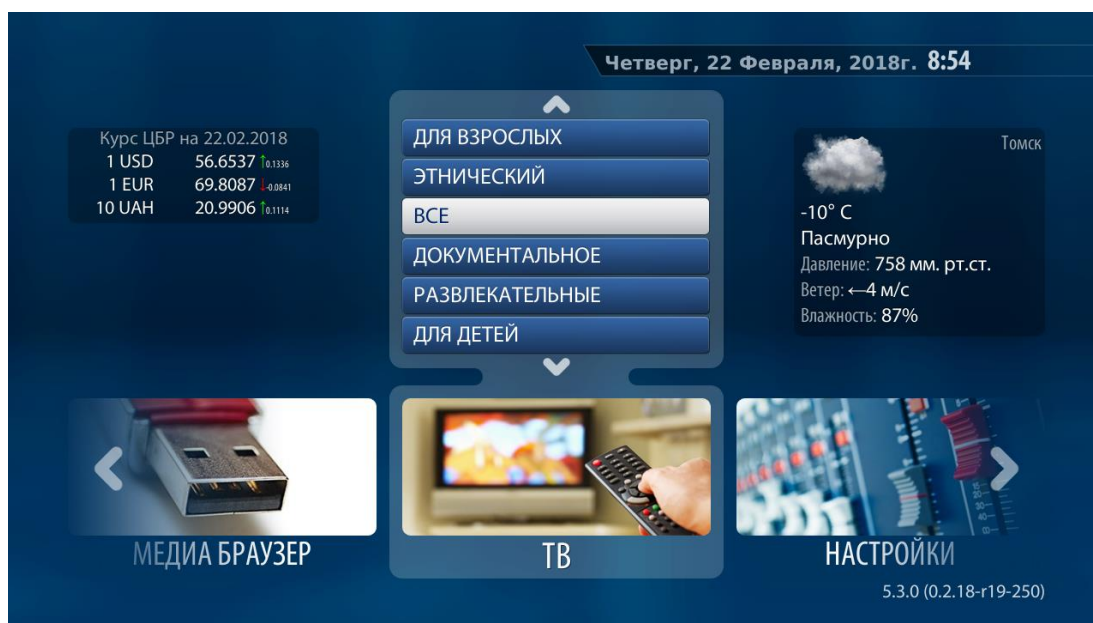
Четверг, 22 Февраля, 2018г. 8:54

Курс ЦБР на 22.02.2018

| | | |
|---|---|---|
| 1 USD | 56.6537 | 0.1336 |
| 1 EUR | 69.8087 | -0.0841 |
| 10 UAH | 20.9906 | 0.1114 |

ДЛЯ ВЗРОСЛЫХ
ЭТНИЧЕСКИЙ
ВСЕ
ДОКУМЕНТАЛЬНОЕ
РАЗВЛЕКАТЕЛЬНЫЕ
ДЛЯ ДЕТЕЙ

Томск
-10° C
Пасмурно
Давление: 758 мм. рт.ст.
Ветер: ←4 м/с
Влажность: 87%

МЕДИА БРАУЗЕР
ТВ
НАСТРОЙКИ

5.3.0 (0.2.18-r19-250)